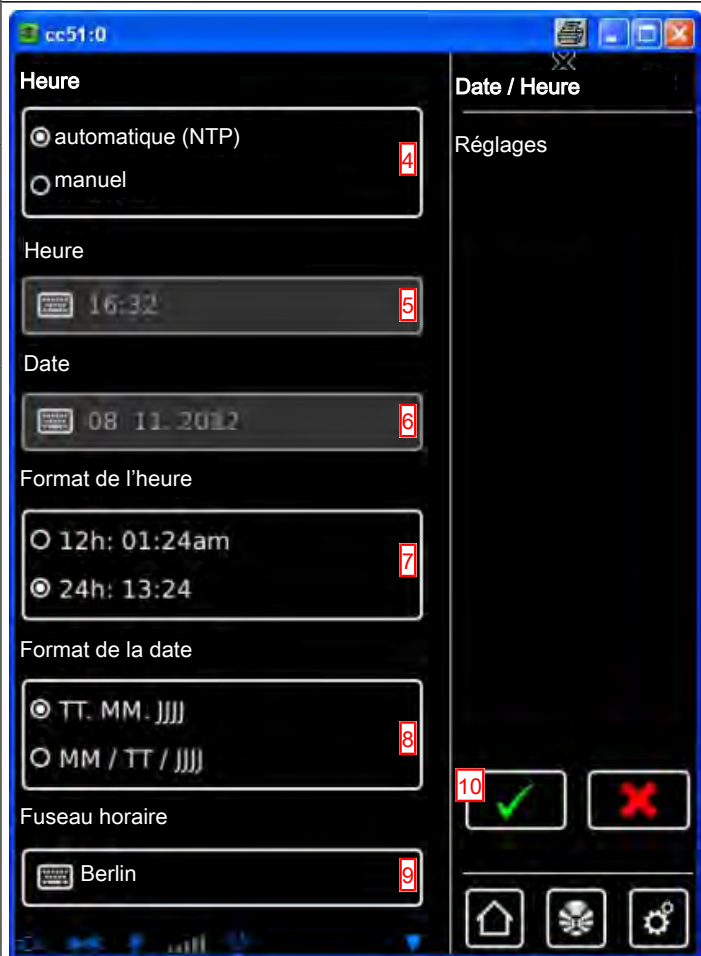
cc51:0

Heure

automatique (NTP)

manuel

4

Heure

16:32

5

Date

08 11 2012

6

Format de l'heure

12h: 01:24am

24h: 13:24

7

Format de la date

TT. MM. JJJJ

MM / TT / JJJJ

8

Fuseau horaire

Berlin

9

Date / Heure

Réglages

10